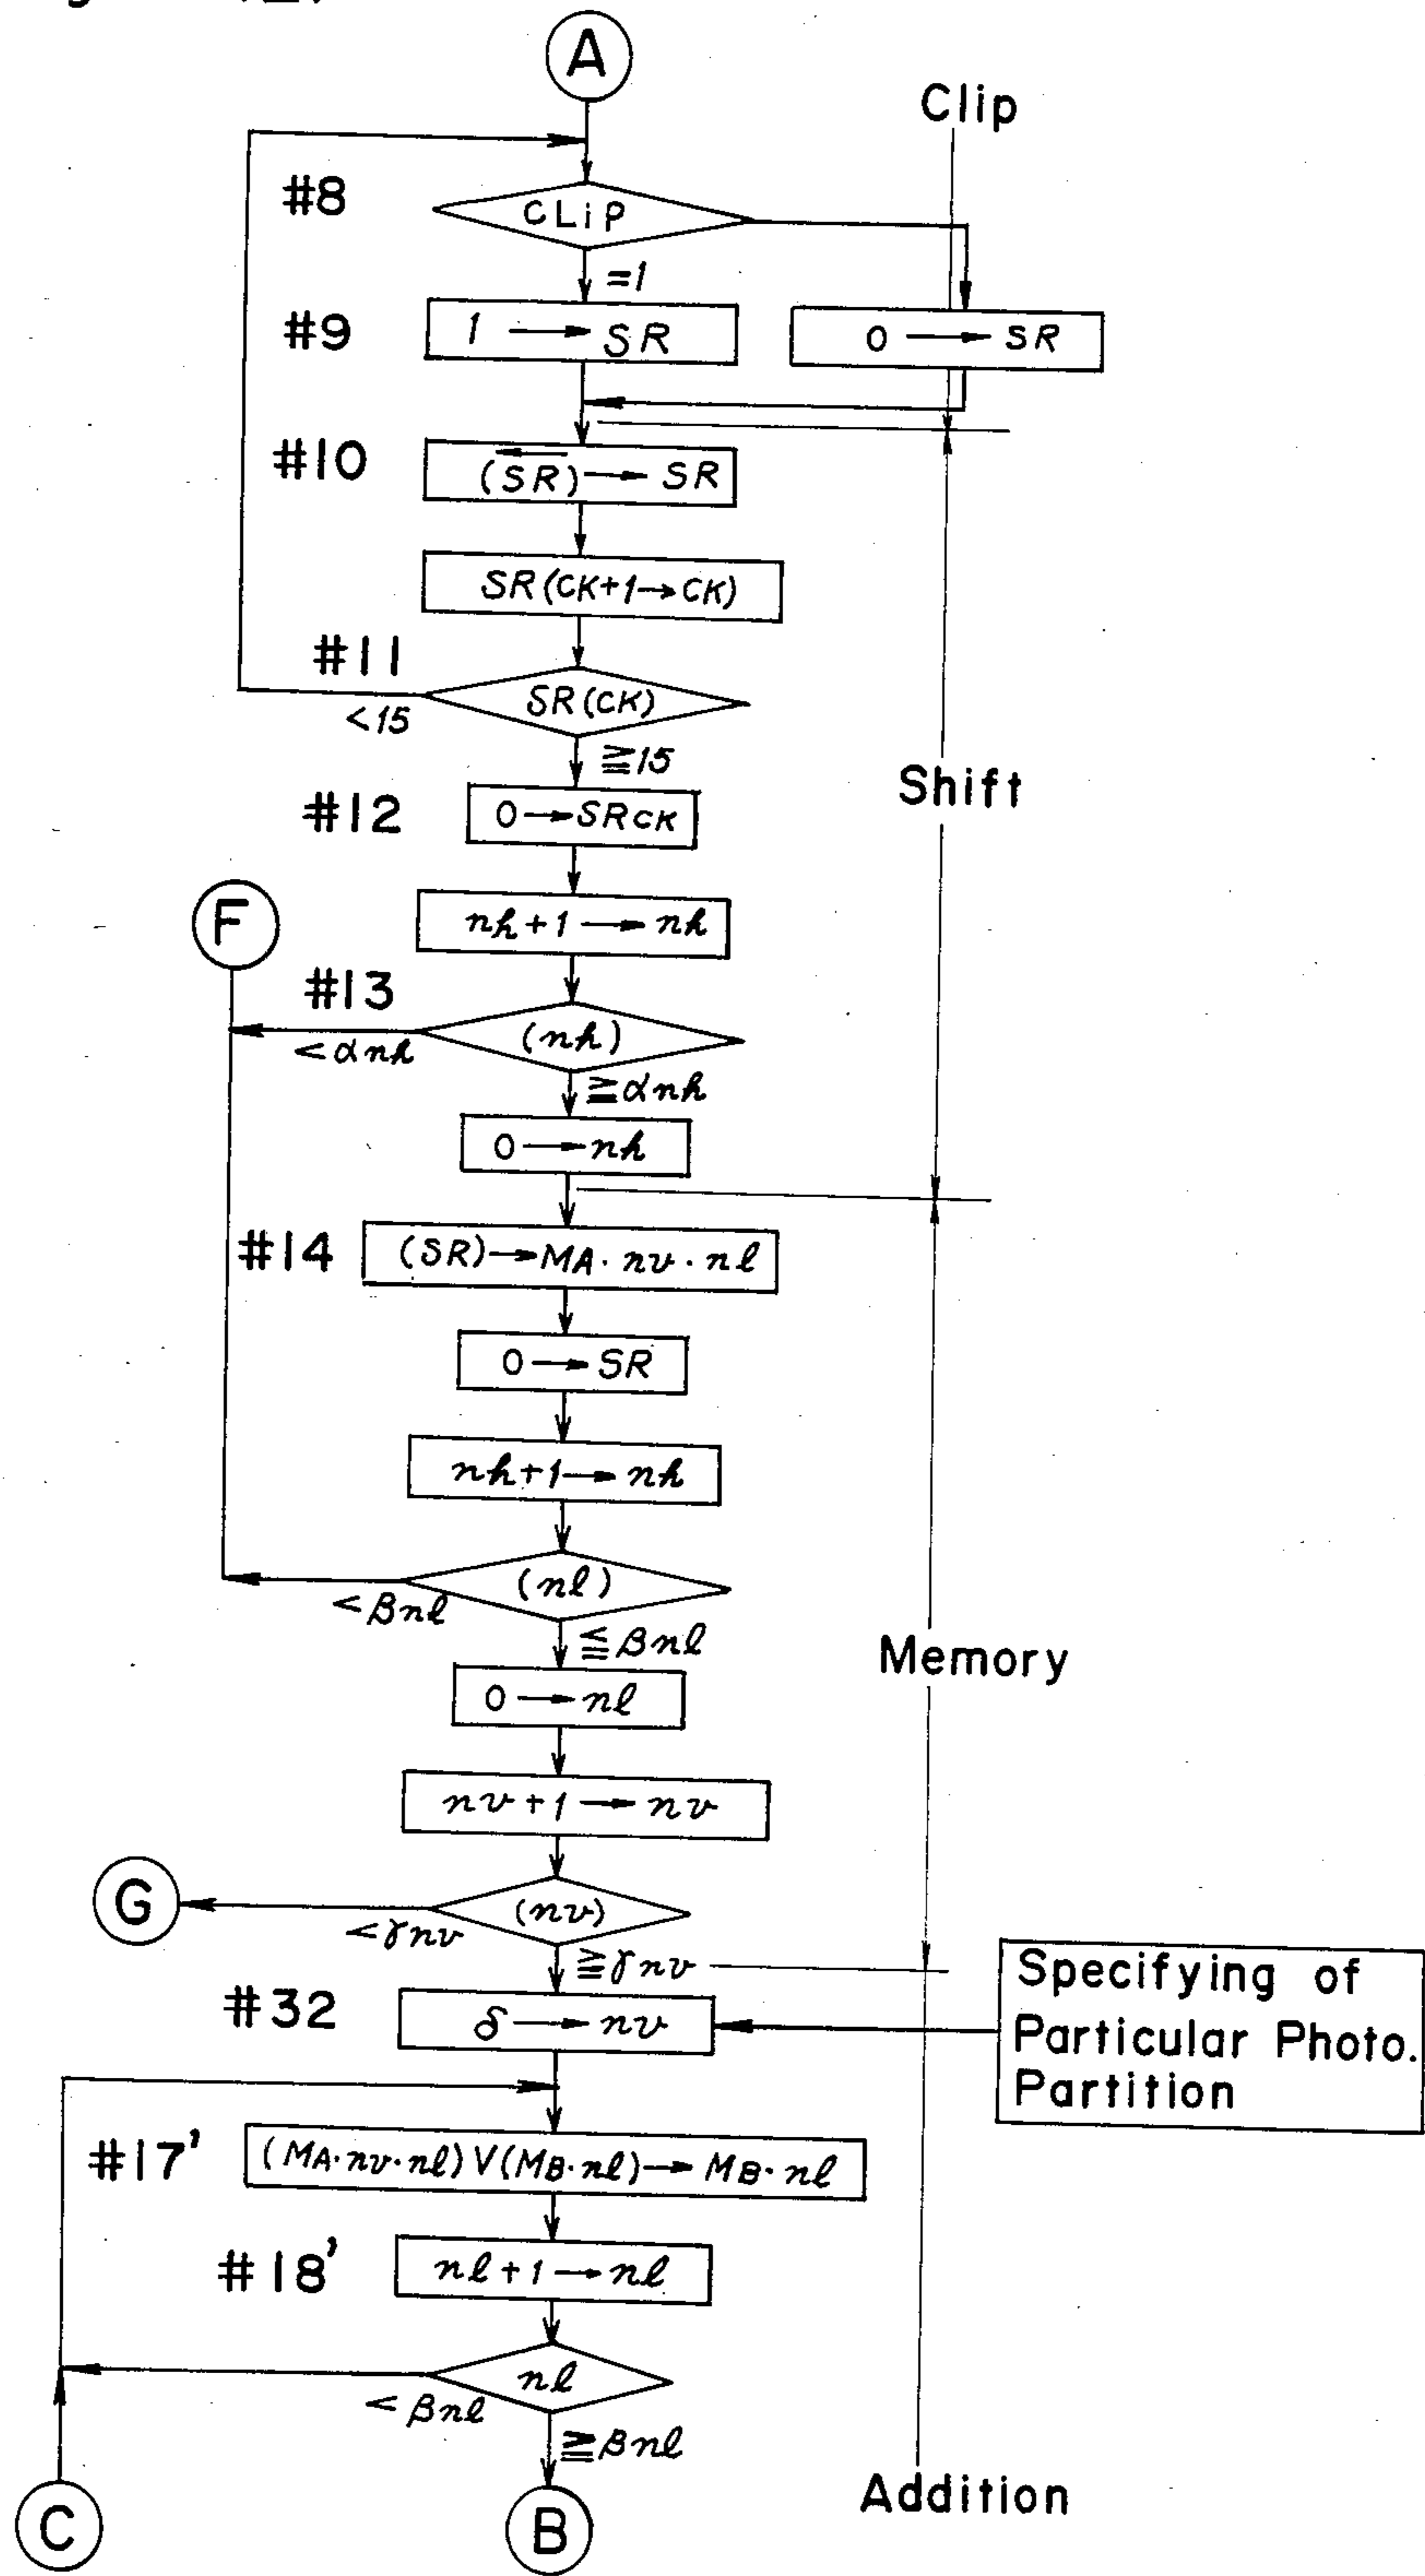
A
Clip
#8
CLip
=1
#9
1 → SR
0 → SR
#10
$(\overleftarrow{SR}) \rightarrow SR$
SR(CK+1→CK)
#11
SR(CK)
<15
≧15
Shift
#12
0→SRCK
F
nh+1 → nh
#13
(nh)
<αnh
≧αnh
0 → nh
#14
(SR)→MA·nv·nl
0 → SR
nh+1 → nh
(nl)
<βnl
≦βnl
Memory
0 → nl
nv+1 → nv
G
(nv)
<γnv
≧γnv
Specifying of Particular Photo. Partition
#32
δ → nv
#17'
(MA·nv·nl)V(MB·nl) → MB·nl
#18'
nl+1 → nl
nl
<βnl
≧βnl
C
B
Addition